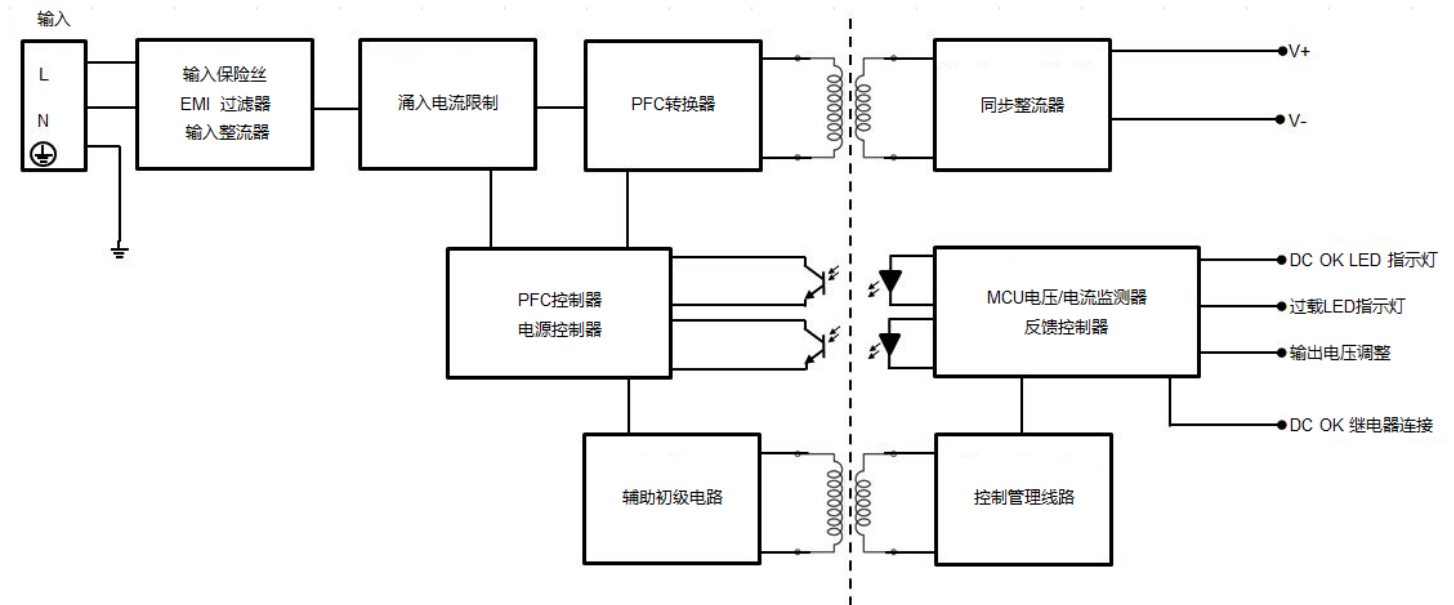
输入

L

N

输入保险丝
EMI 过滤器
输入整流器

涌入电流限制

PFC转换器

同步整流器

V+

V-

PFC控制器
电源控制器

MCU电压/电流监测器
反馈控制器

DC OK LED 指示灯

过载LED指示灯

输出电压调整

DC OK 继电器连接

辅助初级电路

控制管理线路